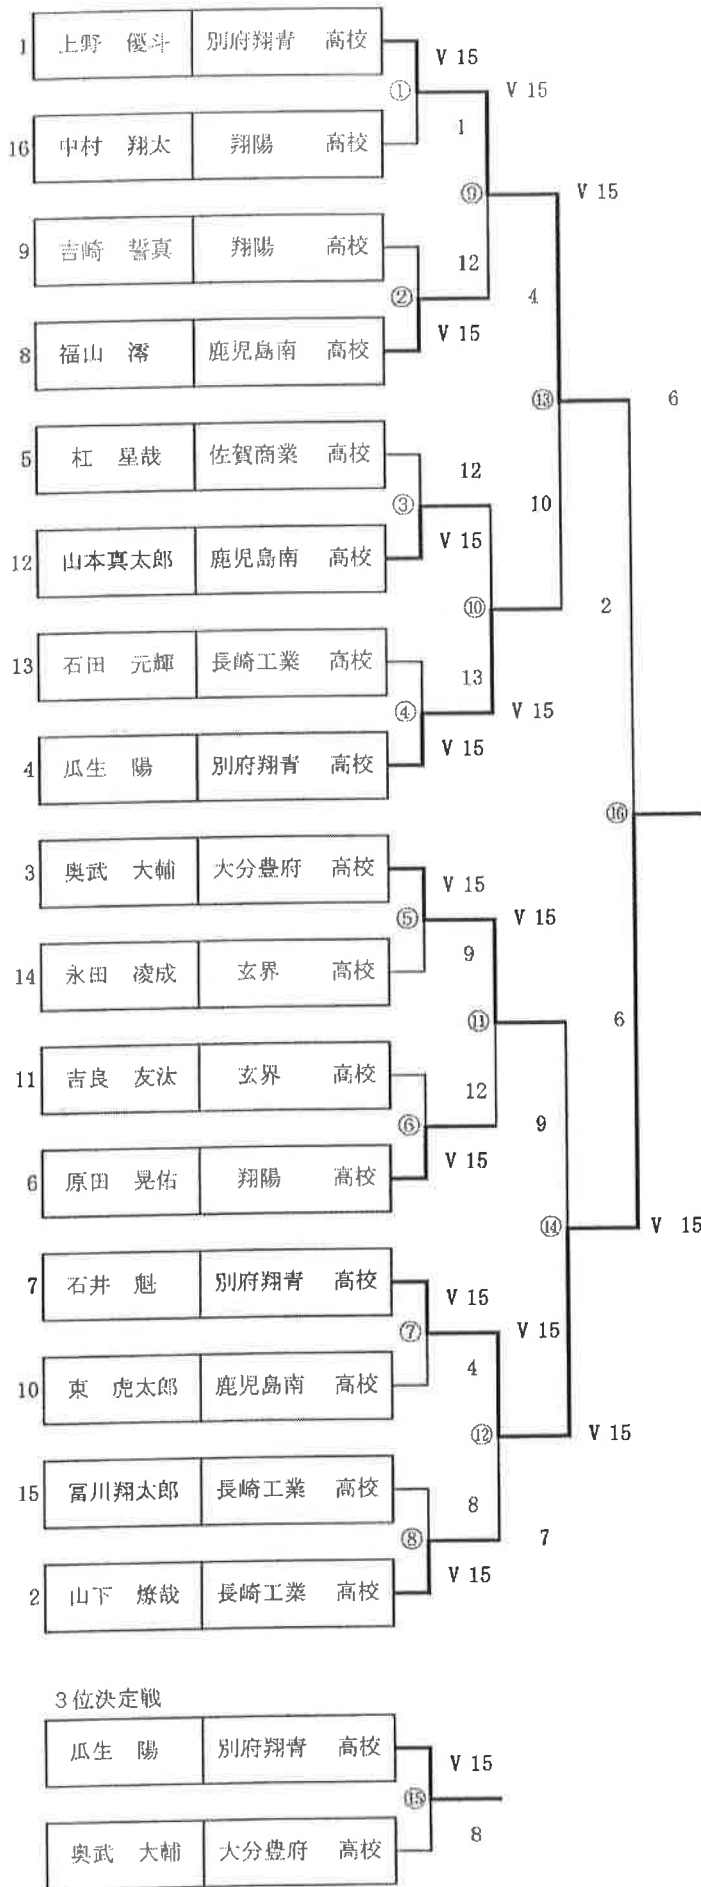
| | | |
|---|---|---|
| 1 | 上野　優斗 | 別府翔青　高校 |
| 16 | 中村　翔太 | 翔陽　高校 |
| 9 | 吉崎　誓真 | 翔陽　高校 |
| 8 | 福山　澪 | 鹿児島南　高校 |
| 5 | 杠　星哉 | 佐賀商業　高校 |
| 12 | 山本真太郎 | 鹿児島南　高校 |
| 13 | 石田　元輝 | 長崎工業　高校 |
| 4 | 瓜生　陽 | 別府翔青　高校 |
| 3 | 奥武　大輔 | 大分豊府　高校 |
| 14 | 永田　凌成 | 玄界　高校 |
| 11 | 吉良　友汰 | 玄界　高校 |
| 6 | 原田　晃佑 | 翔陽　高校 |
| 7 | 石井　魁 | 別府翔青　高校 |
| 10 | 東　虎太郎 | 鹿児島南　高校 |
| 15 | 冨川翔太郎 | 長崎工業　高校 |
| 2 | 山下　燎哉 | 長崎工業　高校 |

① V 15 1
② 12 V 15
③ 12 V 15
④ 13 V 15
⑤ V 15 9
⑥ 12 V 15
⑦ V 15 4
⑧ 8 V 15
⑨ V 15 12
⑩ 10 V 15
⑪ V 15 12
⑫ V 15 7
⑬ V 15 4 10 2
⑭ 9 V 15 6
⑯ 6 V 15

3位決定戦

| | |
|---|---|
| 瓜生　陽 | 別府翔青　高校 |
| 奥武　大輔 | 大分豊府　高校 |

⑮ V 15 8